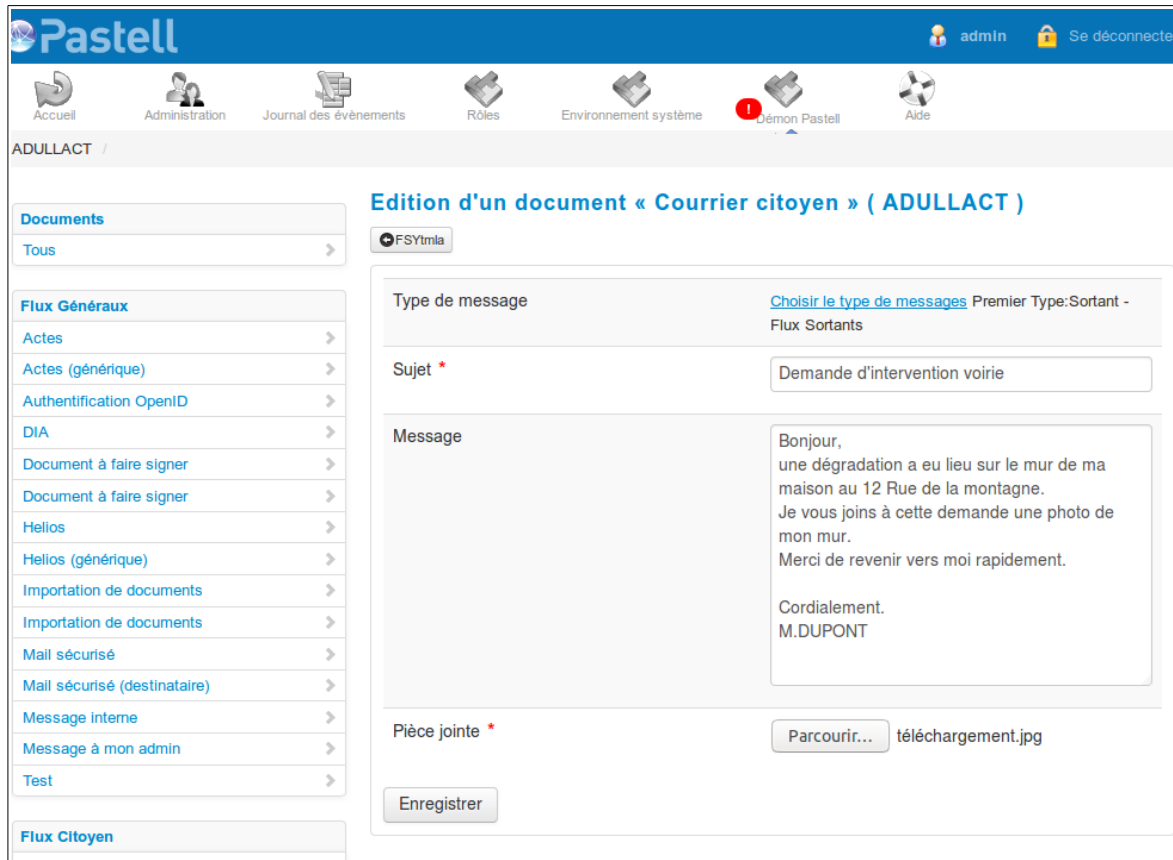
Pastell

admin Se déconnecte

Accueil Administration Journal des évènements Rôles Environnement système ! Démon Pastell Aide

ADULLACT /

Documents
Tous

Flux Généraux
Actes
Actes (générique)
Authentification OpenID
DIA
Document à faire signer
Document à faire signer
Helios
Helios (générique)
Importation de documents
Importation de documents
Mail sécurisé
Mail sécurisé (destinataire)
Message interne
Message à mon admin
Test

Flux Citoyen

Edition d'un document « Courrier citoyen » ( ADULLACT )

FSYtmla

| | |
|---|---|
| Type de message | Choisir le type de messages Premier Type:Sortant - Flux Sortants |
| Sujet * | Demande d'intervention voirie |
| Message | Bonjour,<br>une dégradation a eu lieu sur le mur de ma maison au 12 Rue de la montagne.<br>Je vous joins à cette demande une photo de mon mur.<br>Merci de revenir vers moi rapidement.<br><br>Cordialement.<br>M.DUPONT |
| Pièce jointe * | Parcourir... téléchargement.jpg |

Enregistrer